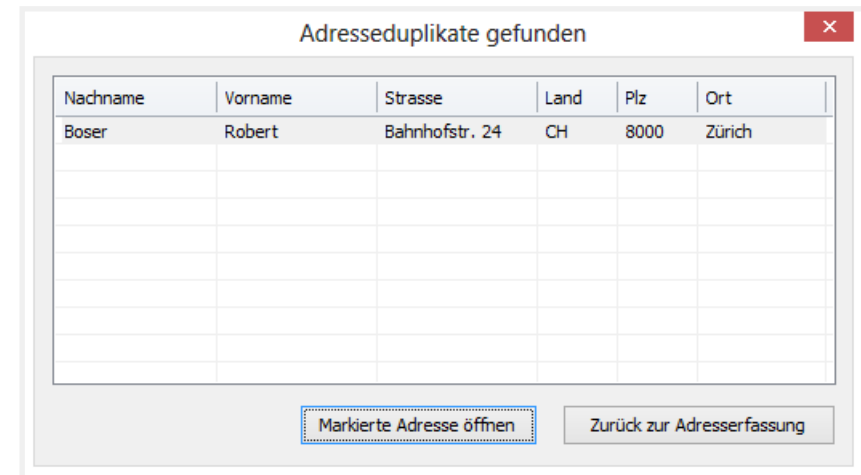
Adresseduplikate gefunden

| Nachname | Vorname | Strasse | Land | Plz | Ort |
|---|---|---|---|---|---|
| Boser | Robert | Bahnhofstr. 24 | CH | 8000 | Zürich |

Markierte Adresse öffnen

Zurück zur Adresserfassung